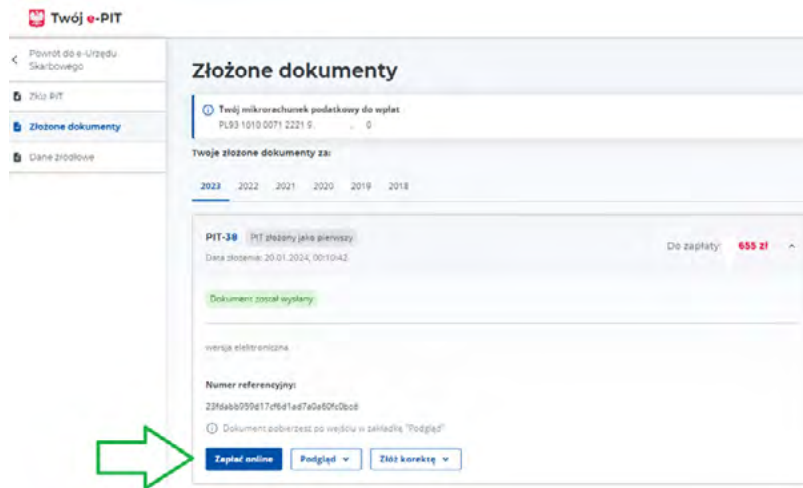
Twój e-PIT

Powrót do e-Urzędu Skarbowego

Złóż PIT

Złożone dokumenty

Dane źródłowe

Złożone dokumenty

Twój mikrorachunek podatkowy do wpłat
PL93 1010 0071 2221 9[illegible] 0

Twoje złożone dokumenty za:

2023 2022 2021 2020 2019 2018

PIT-38 PIT złożony jako pierwszy

Data złożenia: 20.01.2024, 00:10:42

Do zapłaty: 655 zł

Dokument został wysłany

wersja elektroniczna

Numer referencyjny:

23fdabb059d17cf6d1ad7a0a60fc0bcd

Dokument pobierzesz po wejściu w zakładkę "Podgląd"

Zapłać online

Podgląd

Złóż korektę